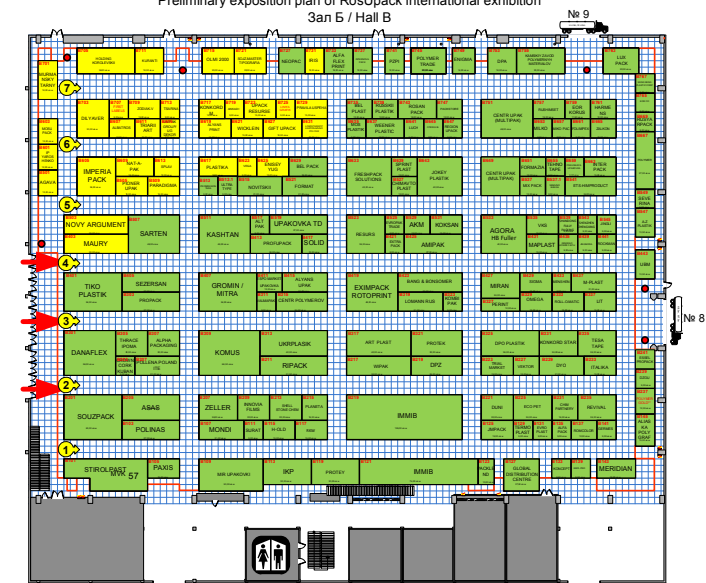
Preliminary exposition plan of RosUpack International exhibition
Зал Б / Hall B

№ 9
№ 8

7
6
5
4
3
2
1

MURMANSKY TARNY
MERU PACK
KOGAVA
OLIVAYER
IMPERIA PACK
NATA-PAK
PIONER UPAK
PARADIGMA
OLMI 2000
NEOPAC
IRIS
ALFA FLEX PRINT
POLYMER TRADE
DPA
LUX PACK
KONKORD
UPACK RESURS
WICKLEIN
GIFT UPACK
PLASTIKA
NOVITSKIY
FORMAT
BEL PLAST
KOSAN PACK
ROSSO PLASTIK
BIOENERGY PLASTIC
CENTR UPAK (MULTIPAK)
SOR KOROB
HARMENS
CENTR UPAK (MULTIPAK)
FORMAZIA
NOVY ARGUMENT
MAURY
SARTEN
KASHTAN
UPAKOVKA TD
SOLID
PROFUPACK
NESURS
AKM
KOKSAN
AMIPAK
AGORA H.B Fuller
MAPLAST
TIKO PLASTIK
SEZERSAN
PROPACK
GROMIN / MITRA
CENTR POLYMEROV
EXIMPACK ROTOPRINT
LOMAKIN RUS
MIRAN
OMEGA
M-PLAST
LIT
DANAFLEX
ALPHA PACKAGING
KOMUS
UKRPLASIK
RIPACK
ART PLAST
PROTEK
DPZ
DPO PLASTIK
KONKORD STAR
TESA TAPE
ITALIKA
SOUZPACK
ASAS
POLINAS
ZELLER
MONDI
IMMIB
DUNI
ECO PET
REVIVAL
STIROLPAST
MVK 57
PAXIS
IKP
PROTEY
IMMIB
GLOBAL DISTRIBUTION CENTRE
MERIDIAN